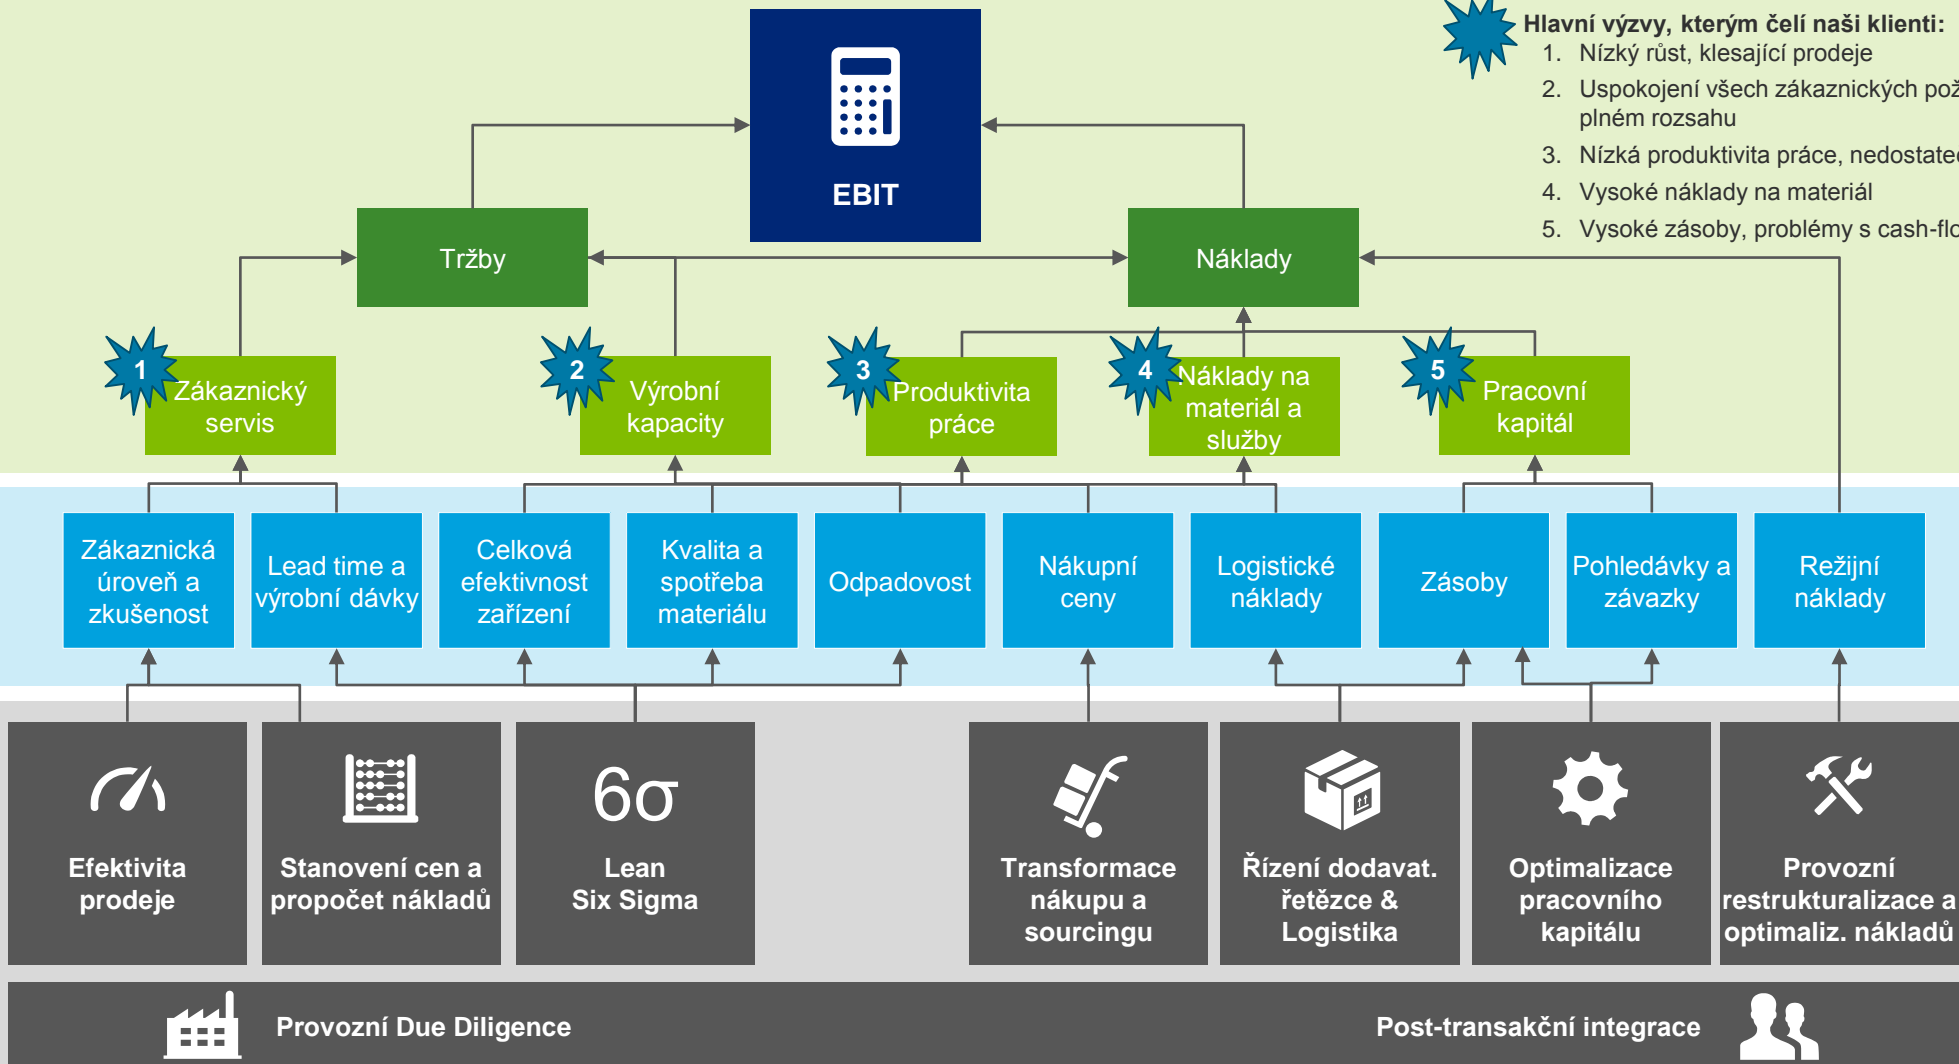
Hlavní výzvy, kterým čelí naši klienti:
1. Nízký růst, klesající prodeje
2. Uspokojení všech zákaznických pož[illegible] plném rozsahu
3. Nízká produktivita práce, nedostate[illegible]
4. Vysoké náklady na materiál
5. Vysoké zásoby, problémy s cash-flo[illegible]

EBIT

Tržby

Náklady

1 Zákaznický servis

2 Výrobní kapacity

3 Produktivita práce

4 Náklady na materiál a služby

5 Pracovní kapitál

Zákaznická úroveň a zkušenost

Lead time a výrobní dávky

Celková efektivnost zařízení

Kvalita a spotřeba materiálu

Odpadovost

Nákupní ceny

Logistické náklady

Zásoby

Pohledávky a závazky

Režijní náklady

Efektivita prodeje

Stanovení cen a propočet nákladů

$6\sigma$
Lean Six Sigma

Transformace nákupu a sourcingu

Řízení dodavat. řetězce & Logistika

Optimalizace pracovního kapitálu

Provozní restrukturalizace a optimaliz. nákladů

Provozní Due Diligence

Post-transakční integrace